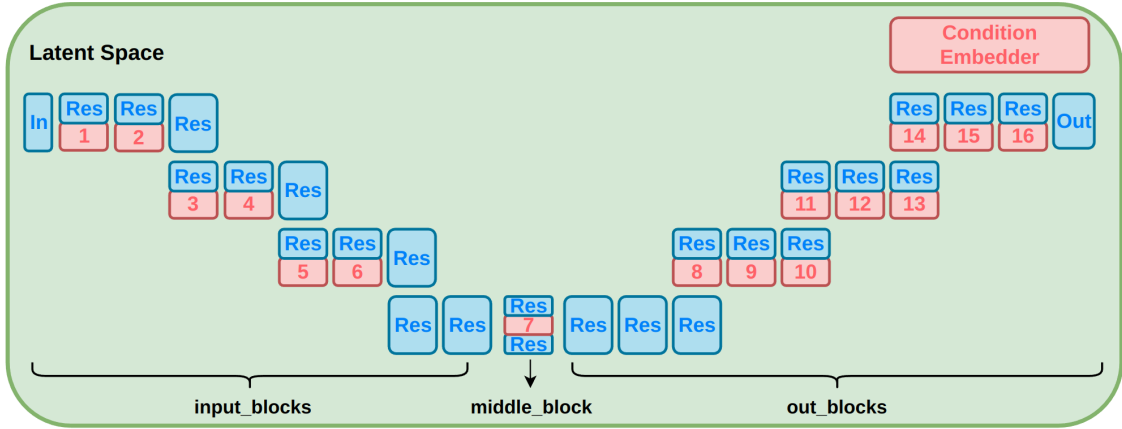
Latent Space

Condition Embedder

In
Res
1
Res
2
Res

Res
3
Res
4
Res

Res
5
Res
6
Res

Res
Res

Res
7
Res

Res
Res
Res

Res
8
Res
9
Res
10

Res
11
Res
12
Res
13

Res
14
Res
15
Res
16
Out

input_blocks
middle_block
out_blocks